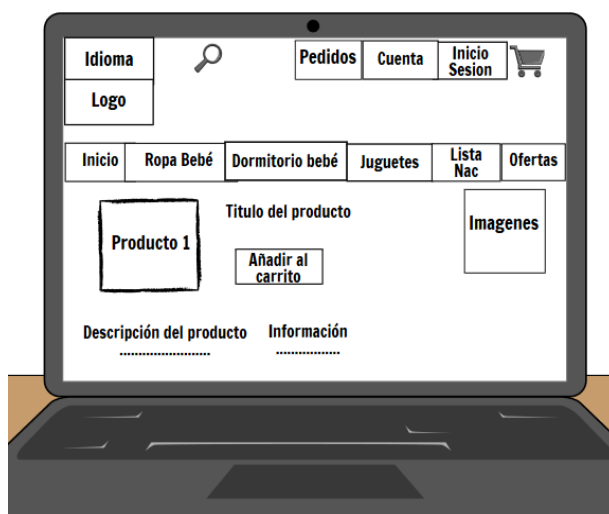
Idioma

Logo

Pedidos | Cuenta | Inicio Sesion

Inicio | Ropa Bebé | Dormitorio bebé | Juguetes | Lista Nac | Ofertas

Producto 1

Titulo del producto

Añadir al carrito

Imagenes

Descripción del producto
.......................

Información
...............